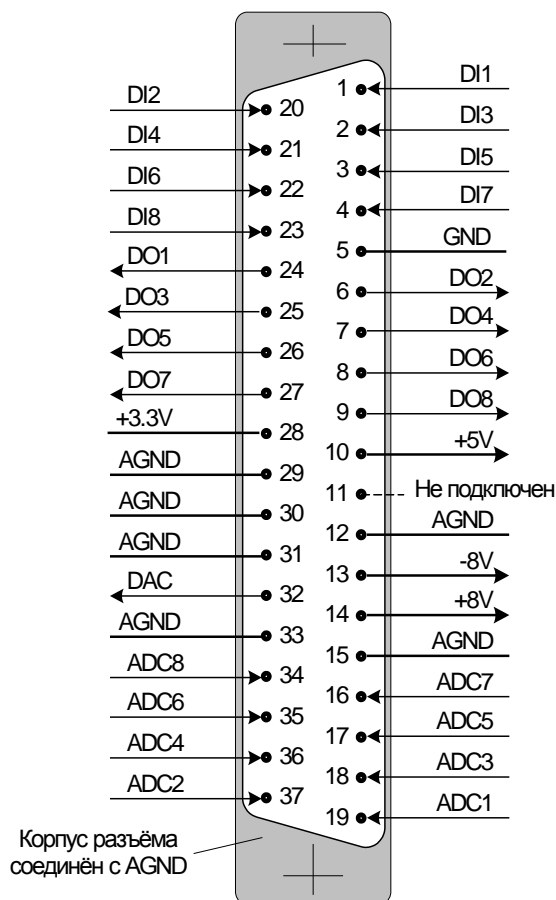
DI2 20
DI4 21
DI6 22
DI8 23
DO1 24
DO3 25
DO5 26
DO7 27
+3.3V 28
AGND 29
AGND 30
AGND 31
DAC 32
AGND 33
ADC8 34
ADC6 35
ADC4 36
ADC2 37

1 DI1
2 DI3
3 DI5
4 DI7
5 GND
6 DO2
7 DO4
8 DO6
9 DO8
10 +5V
11 Не подключен
12 AGND
13 -8V
14 +8V
15 AGND
16 ADC7
17 ADC5
18 ADC3
19 ADC1

Корпус разъёма соединён с AGND